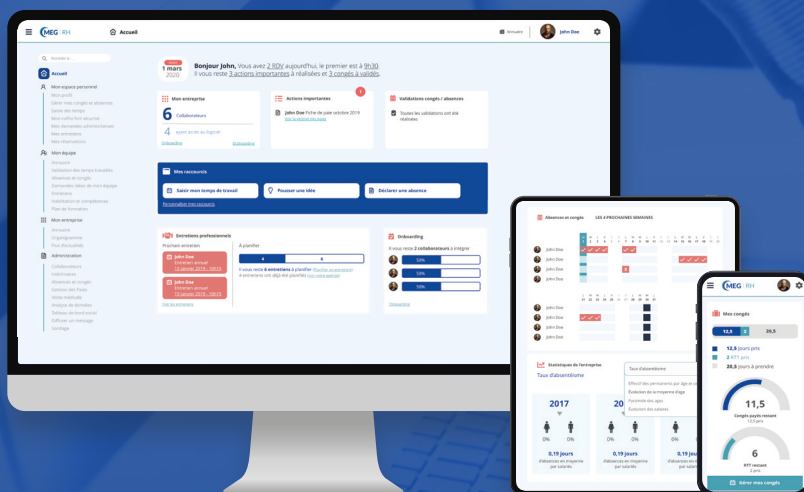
MEG RH
Accueil
Annuaire
John Doe

Accueil
Mon espace personnel
Mon équipe
Mon entreprise
Administration

mars
1 mars
2020

Bonjour John, Vous avez 2 RDV aujourd'hui, le premier est à 9h30.
Il vous reste 3 actions importantes à réaliser et 3 congés à valider.

Mon entreprise
6 Collaborateurs
4

Actions importantes
John Doe Fiche de paie octobre 2019

Validations congés / absences
Toutes les validations ont été réalisées

Mes raccourcis
Saisir mon temps de travail
Pousser une idée
Déclarer une absence

Entretiens professionnels
Prochain entretien
John Doe
Entretien annuel
13 janvier 2019 - 10h15
John Doe
Entretien annuel
13 janvier 2019 - 10h15
A planifier
4
6
Il vous reste 6 entretiens à planifier

Onboarding
Il vous reste 2 collaborateurs à intégrer
53%
53%
10%

Absences et congés
LES 4 PROCHAINES SEMAINES
John Doe
John Doe
John Doe
John Doe
John Doe
John Doe
John Doe

Statistiques de l'entreprise
Taux d'absentéisme
Taux d'absentéisme
Effectif des permanents par âge et par sexe
Evolution de la moyenne d'âge
Pyramide des âges
Evolution des salaires
2017
0%
0%
0,19 jours
d'absence en moyenne par salarié
0,19 jours
d'absence en moyenne par salarié
0,19 jours
d'absence en moyenne par salarié

MEG RH
Mes congés
12,5
2
20,5
12,5 jours pris
2 RTT pris
20,5 jours à prendre
11,5
Congés payés restant
12,5 pris
6
RTT restant
2 pris
Éditer mes congés